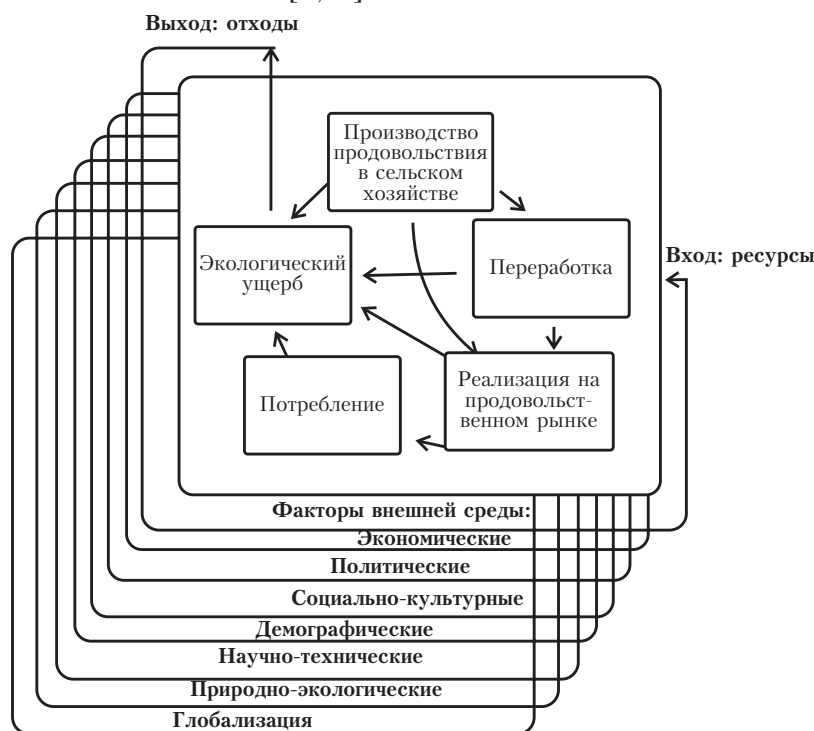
Выход: отходы

Производство продовольствия в сельском хозяйстве

Экологический ущерб

Переработка

Вход: ресурсы

Потребление

Реализация на продовольственном рынке

Факторы внешней среды:

Экономические

Политические

Социально-культурные

Демографические

Научно-технические

Природно-экологические

Глобализация